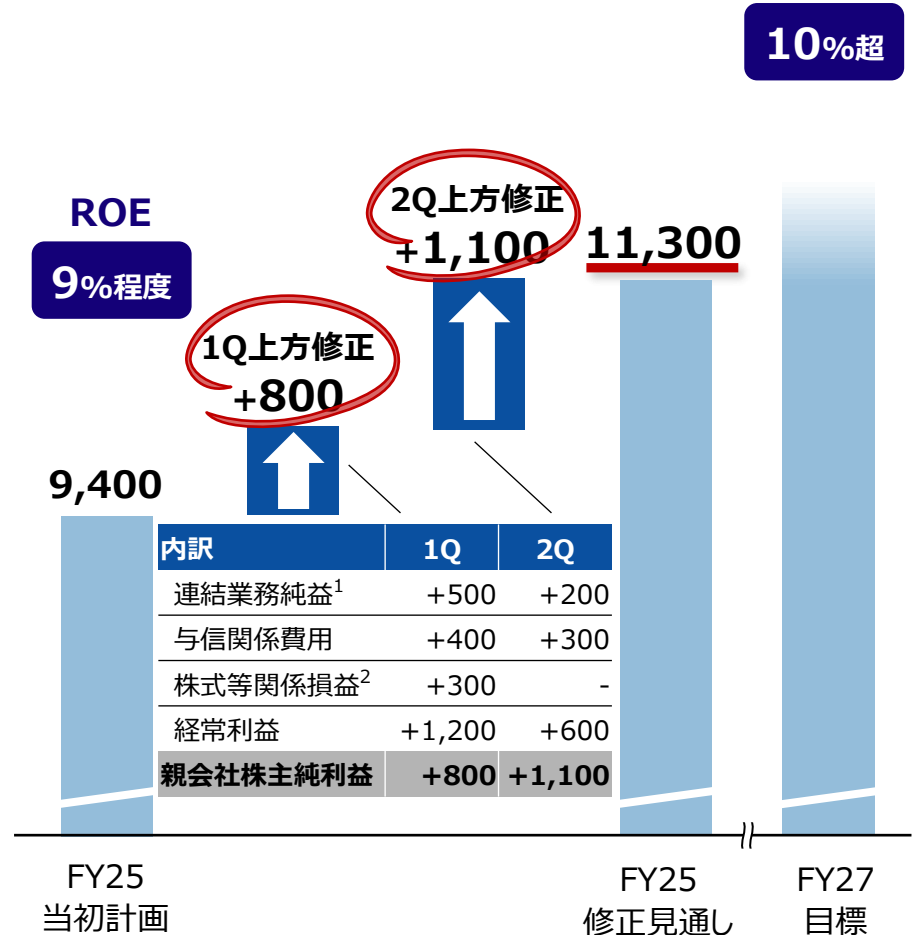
10%超

ROE

9%程度

2Q上方修正
+1,100

11,300

1Q上方修正
+800

9,400

| 内訳 | 1Q | 2Q |
|---|---|---|
| 連結業務純益$^1$ | +500 | +200 |
| 与信関係費用 | +400 | +300 |
| 株式等関係損益$^2$ | +300 | - |
| 経常利益 | +1,200 | +600 |
| 親会社株主純利益 | +800 | +1,100 |

FY25
当初計画

FY25
修正見通し

FY27
目標